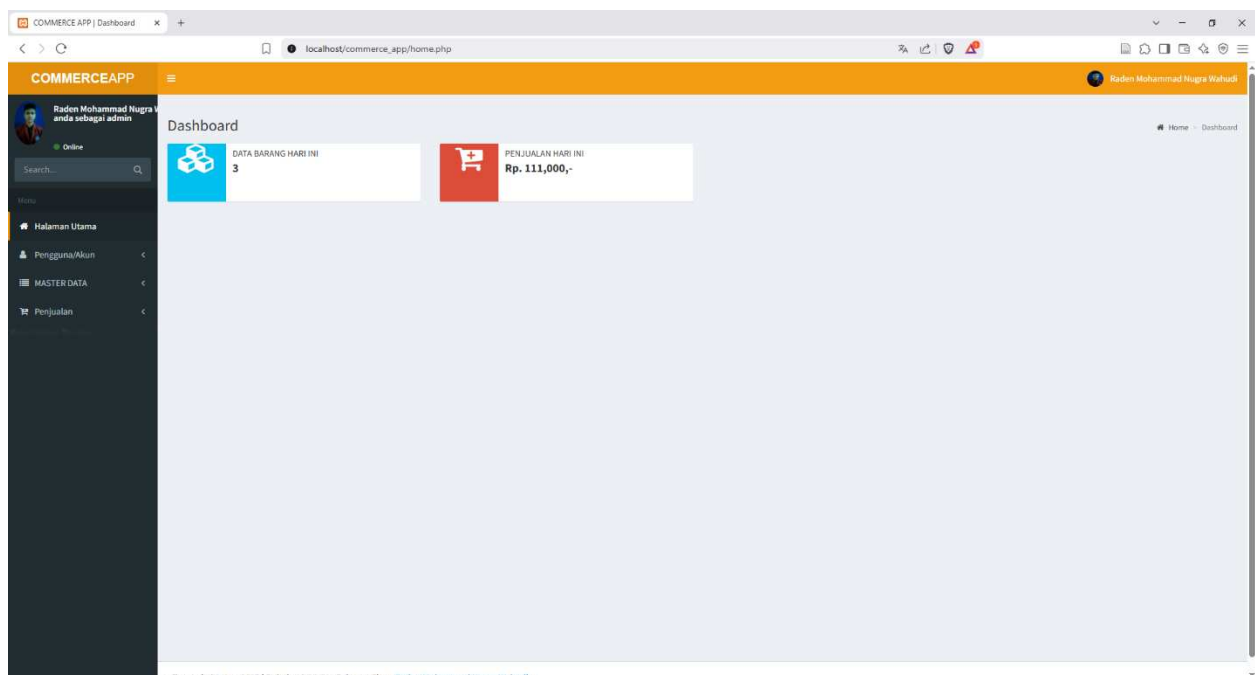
COMMERCE APP | Dashboard

localhost/commerce_app/home.php

COMMERCEAPP

Raden Mohammad Nugra Wahudi

Raden Mohammad Nugra W
anda sebagai admin

Online

Search...

Menu

Halaman Utama

Pengguna/Akun

MASTER DATA

Penjualan

Dashboard

Home > Dashboard

DATA BARANG HARI INI
3

PENJUALAN HARI INI
Rp. 111,000,-